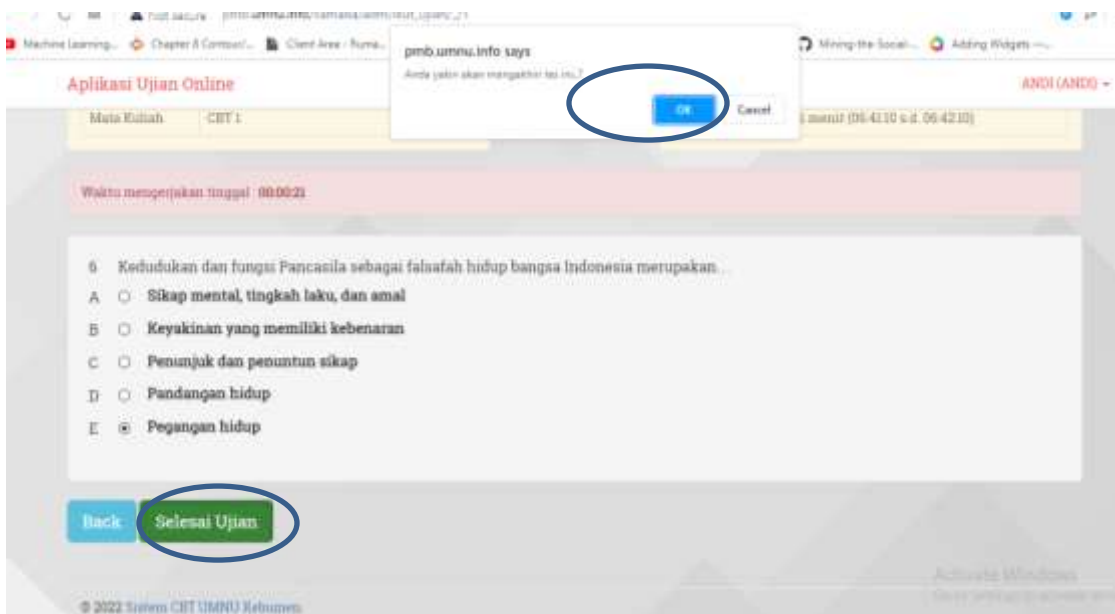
Not secure | pmb.umnu.info/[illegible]

Machine Learning... Chapter 8 Consuol... Client Area - Ruma... Mining-the-Social-... Adding Widgets —...

Aplikasi Ujian Online

ANDI (ANDI)

Mata Kuliah CBT 1

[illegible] menit (06:42:10 s.d. 06:42:10)

pmb.umnu.info says

Anda yakin akan mengakhiri tes ini?

OK Cancel

Waktu mengerjakan tinggal 00:00:21

6 Kedudukan dan fungsi Pancasila sebagai falsafah hidup bangsa Indonesia merupakan...

A Sikap mental, tingkah laku, dan amal

B Keyakinan yang memiliki kebenaran

C Penunjuk dan penuntun sikap

D Pandangan hidup

E Pegangan hidup

Back Selesai Ujian

© 2022 Sistem CBT UMNU Kebumen

Activate Windows
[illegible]